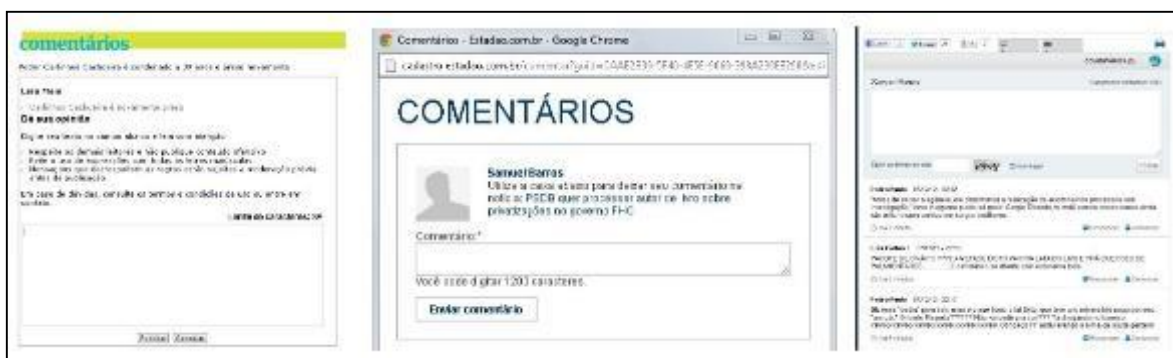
comentários

Comentários - Estadao.com.br - Google Chrome

cadastro.estadao.com.br/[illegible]

COMENTÁRIOS

Samuel Barros
Utilize o campo abaixo para deixar seu comentário na notícia PSDB quer processar autor de livro sobre privatizações no governo FHC

Comentário: *

Você pode digitar 1200 caracteres.

Enviar comentário